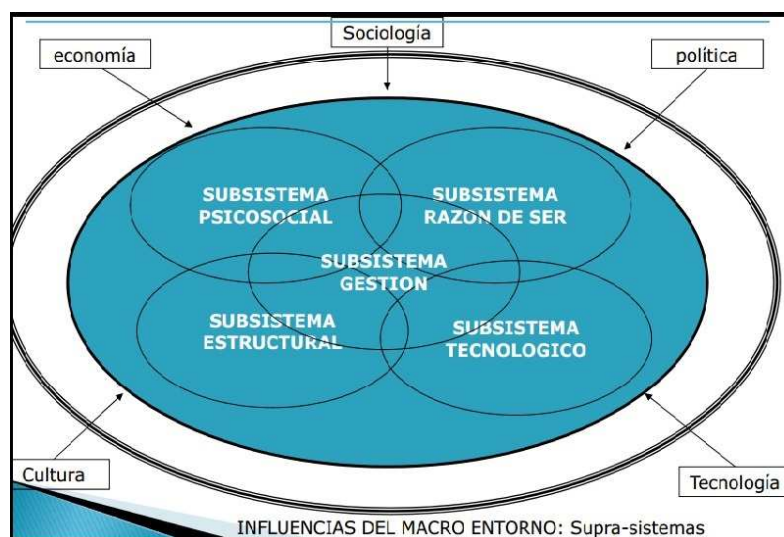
Sociología

economía

política

SUBSISTEMA PSICOSOCIAL

SUBSISTEMA RAZON DE SER

SUBSISTEMA GESTION

SUBSISTEMA ESTRUCTURAL

SUBSISTEMA TECNOLOGICO

Cultura

Tecnología

INFLUENCIAS DEL MACRO ENTORNO: Supra-sistemas